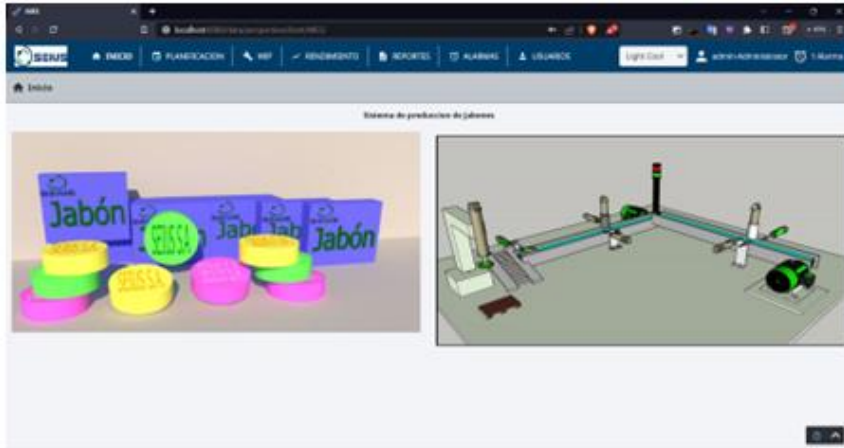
MES

localhost:8080/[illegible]

SEISS

INICIO | PLANIFICACION | MEF | RENDIMIENTO | REPORTES | ALARMAS | USUARIOS

Light Cool

admin Administrador | 1 Alarma

Inicio

Sistema de produccion de jabones

Jabón

SEISS SA

Jab

Jab

Jabón

SEISS SA

SEISS SA